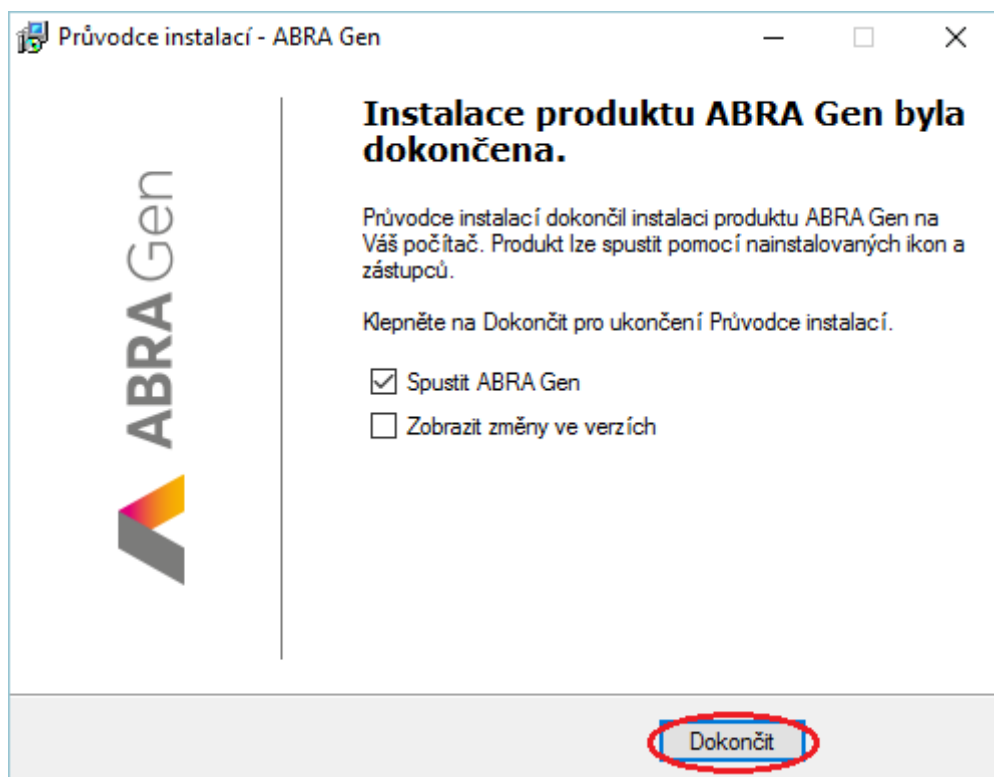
Průvodce instalací - ABRA Gen

ABRA Gen

Instalace produktu ABRA Gen byla dokončena.

Průvodce instalací dokončil instalaci produktu ABRA Gen na Váš počítač. Produkt lze spustit pomocí nainstalovaných ikon a zástupců.

Klepněte na Dokončit pro ukončení Průvodce instalací.

Spustit ABRA Gen

Zobrazit změny ve verzích

Dokončit